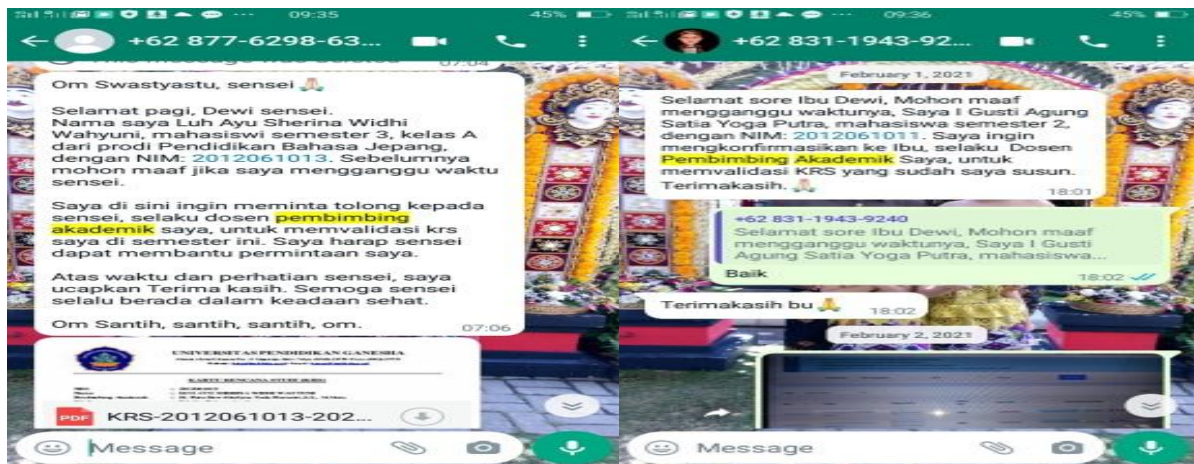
09:35 45%

+62 877-6298-63...

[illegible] 07:04

Om Swastyastu, sensei 🙏

Selamat pagi, Dewi sensei. Nama saya Luh Ayu Sherina Widhi Wahyuni, mahasiswi semester 3, kelas A dari prodi Pendidikan Bahasa Jepang, dengan NIM: 2012061013. Sebelumnya mohon maaf jika saya mengganggu waktu sensei.

Saya di sini ingin meminta tolong kepada sensei, selaku dosen pembimbing akademik saya, untuk memvalidasi krs saya di semester ini. Saya harap sensei dapat membantu permintaan saya.

Atas waktu dan perhatian sensei, saya ucapkan Terima kasih. Semoga sensei selalu berada dalam keadaan sehat.

Om Santih, santih, santih, om. 07:06

UNIVERSITAS PENDIDIKAN GANESHA

KARTU RENCANA STUDI (KRS)

KRS-2012061013-202...

Message

09:36 45%

+62 831-1943-92...

February 1, 2021

Selamat sore Ibu Dewi, Mohon maaf mengganggu waktunya, Saya I Gusti Agung Satia Yoga Putra, mahasiswa semester 2, dengan NIM: 2012061011. Saya ingin mengkonfirmasikan ke Ibu, selaku Dosen Pembimbing Akademik Saya, untuk memvalidasi KRS yang sudah saya susun. Terimakasih. 🙏 18:01

+62 831-1943-9240
Selamat sore Ibu Dewi, Mohon maaf mengganggu waktunya, Saya I Gusti Agung Satia Yoga Putra, mahasiswa...

Baik 18:02

Terimakasih bu🙏 18:02

February 2, 2021

Message